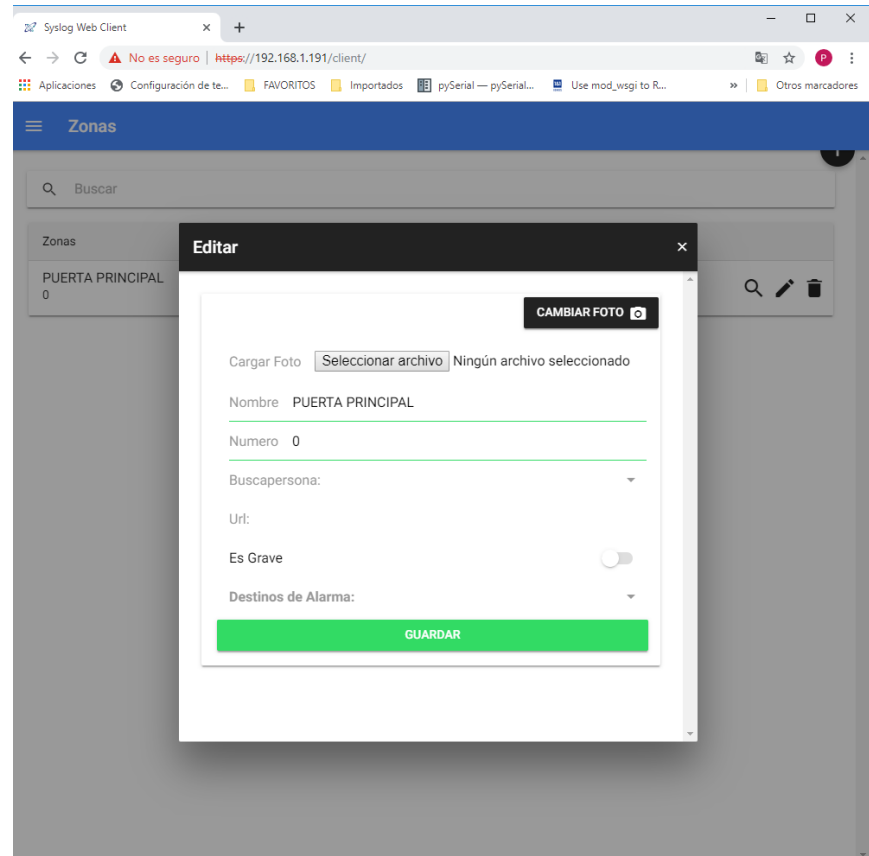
Syslog Web Client ×
+

No es seguro | https://192.168.1.191/client/

Aplicaciones  Configuración de te...  FAVORITOS  Importados  pySerial — pySerial...  Use mod_wsgi to R...  »  Otros marcadores

Zonas

Buscar

Zonas
PUERTA PRINCIPAL
0

Editar ×

CAMBIAR FOTO

Cargar Foto  Seleccionar archivo  Ningún archivo seleccionado

Nombre  PUERTA PRINCIPAL

Numero  0

Buscapersona:

Url:

Es Grave

Destinos de Alarma:

GUARDAR